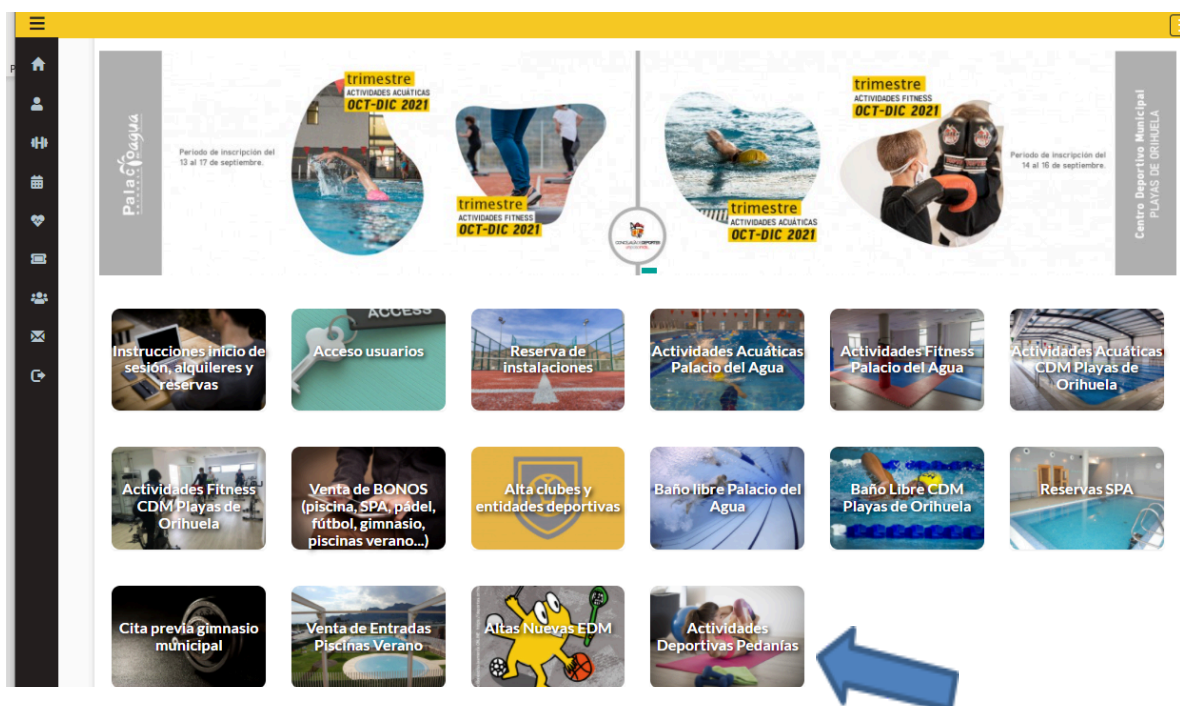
Palacio agua

Periodo de inscripción del 13 al 17 de septiembre.

trimestre
ACTIVIDADES ACUÁTICAS
OCT-DIC 2021

trimestre
ACTIVIDADES FITNESS
OCT-DIC 2021

CONCEJALÍA DE DEPORTES

trimestre
ACTIVIDADES ACUÁTICAS
OCT-DIC 2021

trimestre
ACTIVIDADES FITNESS
OCT-DIC 2021

Periodo de inscripción del 14 al 16 de septiembre.

Centro Deportivo Municipal
PLAYAS DE ORIHUELA

Instrucciones inicio de sesión, alquileres y reservas

ACCESS
Acceso usuarios

Reserva de instalaciones

Actividades Acuáticas Palacio del Agua

Actividades Fitness Palacio del Agua

Actividades Acuáticas CDM Playas de Orihuela

Actividades Fitness CDM Playas de Orihuela

Venta de BONOS (piscina, SPA, padel, fútbol, gimnasio, piscinas verano...)

Alta clubes y entidades deportivas

Baño libre Palacio del Agua

Baño Libre CDM Playas de Orihuela

Reservas SPA

Cita previa gimnasio municipal

Venta de Entradas Piscinas Verano

Altas Nuevas EDM

Actividades Deportivas Pedanías